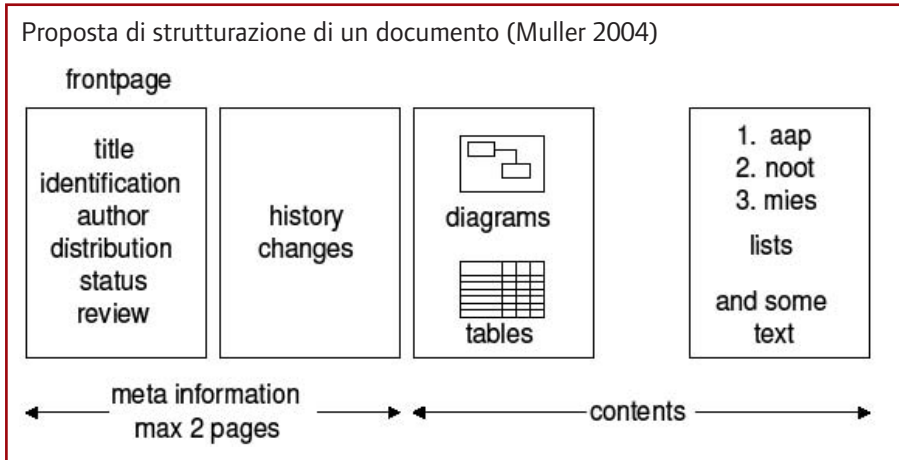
Proposta di strutturazione di un documento (Muller 2004)

frontpage

title
identification
author
distribution
status
review

history
changes

diagrams

tables

1. aap
2. noot
3. mies

lists

and some
text

meta information
max 2 pages

contents